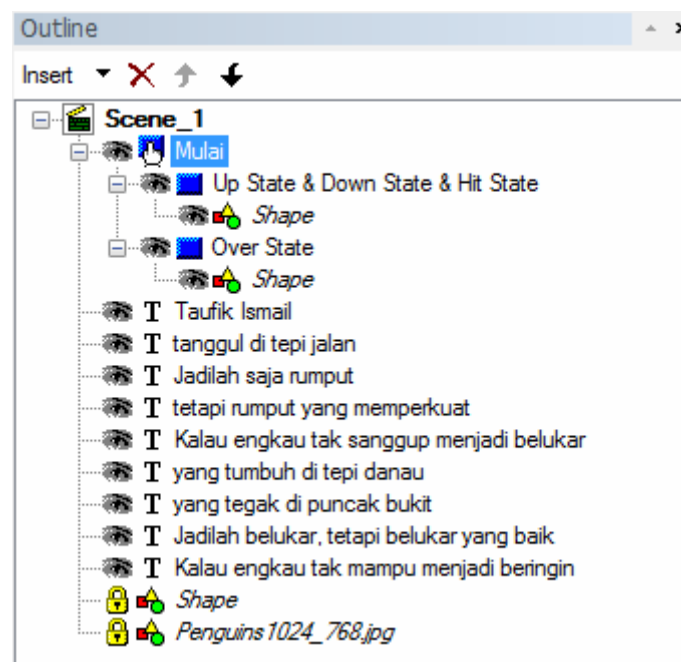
Outline

Insert

Scene_1
Mulai
Up State & Down State & Hit State
Shape
Over State
Shape
T Taufik Ismail
T tanggul di tepi jalan
T Jadilah saja rumput
T tetapi rumput yang memperkuat
T Kalau engkau tak sanggup menjadi belukar
T yang tumbuh di tepi danau
T yang tegak di puncak bukit
T Jadilah belukar, tetapi belukar yang baik
T Kalau engkau tak mampu menjadi beringin
Shape
Penguins1024_768.jpg